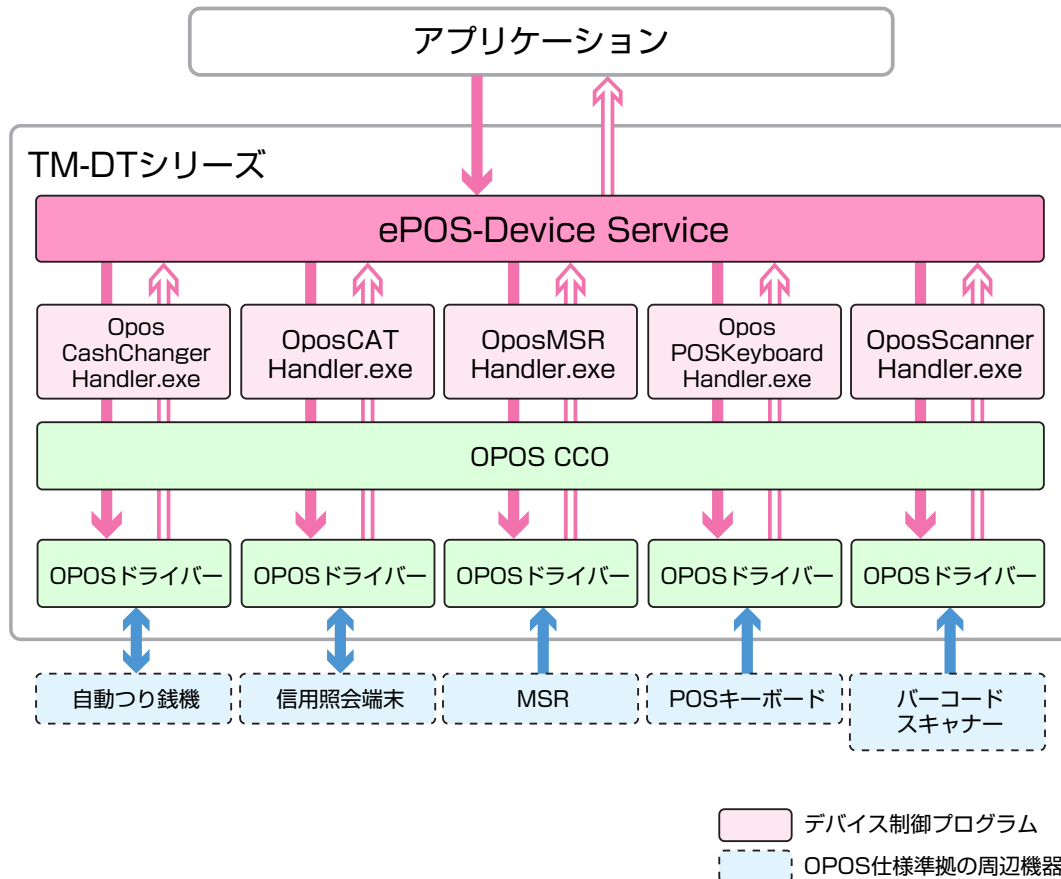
アプリケーション

TM-DTシリーズ

ePOS-Device Service

Opos CashChanger Handler.exe

OposCAT Handler.exe

OposMSR Handler.exe

Opos POSKeyboard Handler.exe

OposScanner Handler.exe

OPOS CCO

OPOSドライバー

OPOSドライバー

OPOSドライバー

OPOSドライバー

OPOSドライバー

自動つり銭機

信用照会端末

MSR

POSキーボード

バーコード スキャナー

デバイス制御プログラム

OPOS仕様準拠の周辺機器